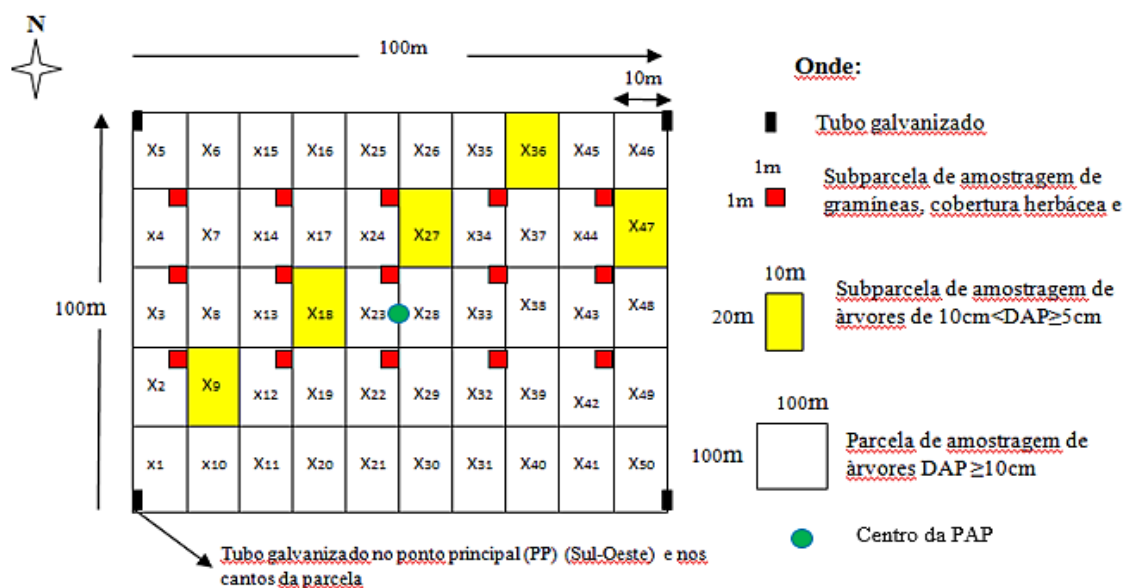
N

100m

10m

100m

| X5 | X6 | X15 | X16 | X25 | X26 | X35 | X36 | X45 | X46 |
|---|---|---|---|---|---|---|---|---|---|
| X4 | X7 | X14 | X17 | X24 | X27 | X34 | X37 | X44 | X47 |
| X3 | X8 | X13 | X18 | X23 | X28 | X33 | X38 | X43 | X48 |
| X2 | X9 | X12 | X19 | X22 | X29 | X32 | X39 | X42 | X49 |
| X1 | X10 | X11 | X20 | X21 | X30 | X31 | X40 | X41 | X50 |

Tubo galvanizado no ponto principal (PP) (Sul-Oeste) e nos cantos da parcela

Onde:

Tubo galvanizado

1m
1m Subparcela de amostragem de gramíneas, cobertura herbácea e

10m
20m Subparcela de amostragem de àrvores de 10cm<DAP≥5cm

100m
100m Parcela de amostragem de àrvores DAP ≥10cm

Centro da PAP